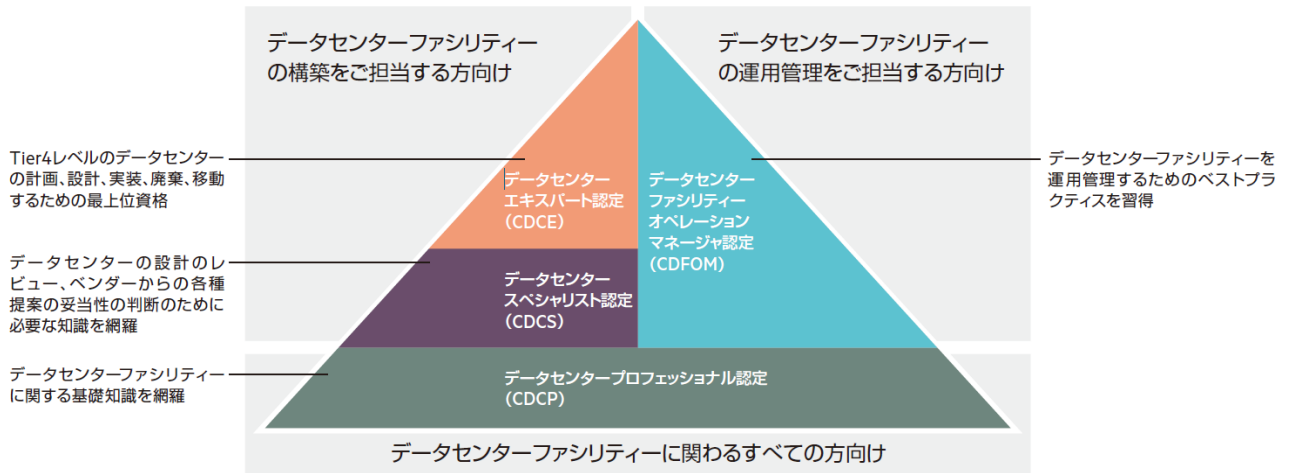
データセンターファシリティーの構築をご担当する方向け

データセンターファシリティーの運用管理をご担当する方向け

Tier4レベルのデータセンターの計画、設計、実装、廃棄、移動するための最上位資格

データセンターエキスパート認定（CDCE）

データセンターファシリティーオペレーションマネージャ認定（CDFOM）

データセンターファシリティーを運用管理するためのベストプラクティスを習得

データセンターの設計のレビュー、ベンダーからの各種提案の妥当性の判断のために必要な知識を網羅

データセンタースペシャリスト認定（CDCS）

データセンターファシリティーに関する基礎知識を網羅

データセンタープロフェッショナル認定（CDCP）

データセンターファシリティーに関わるすべての方向け